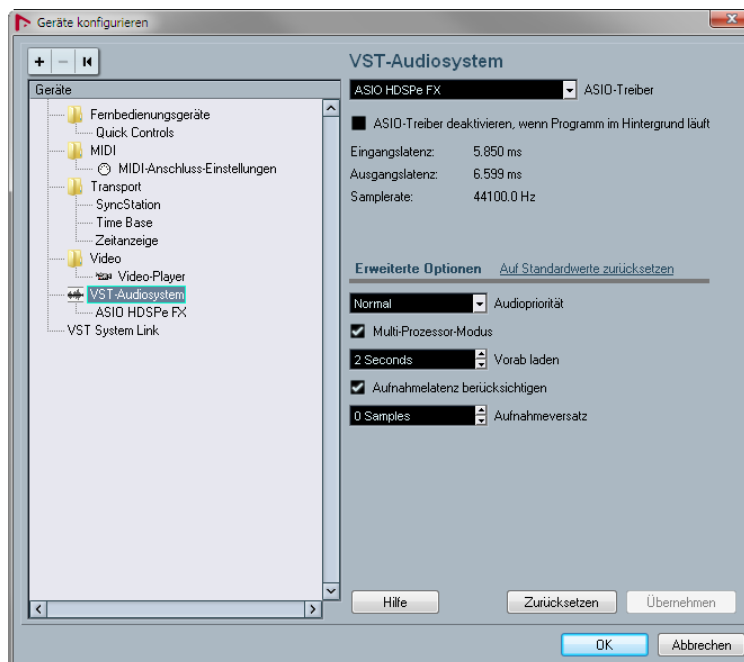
Geräte konfigurieren

+ − I◂

Geräte

Fernbedienungsgeräte
Quick Controls
MIDI
MIDI-Anschluss-Einstellungen
Transport
SyncStation
Time Base
Zeitanzeige
Video
Video-Player
VST-Audiosystem
ASIO HDSPe FX
VST System Link

VST-Audiosystem

ASIO HDSPe FX ASIO-Treiber

ASIO-Treiber deaktivieren, wenn Programm im Hintergrund läuft

Eingangslatenz: 5.850 ms
Ausgangslatenz: 6.599 ms
Samplerate: 44100.0 Hz

Erweiterte Optionen Auf Standardwerte zurücksetzen

Normal Audiopriorität
Multi-Prozessor-Modus
2 Seconds Vorab laden
Aufnahmelatenz berücksichtigen
0 Samples Aufnahmeversatz

Hilfe Zurücksetzen Übernehmen

OK Abbrechen